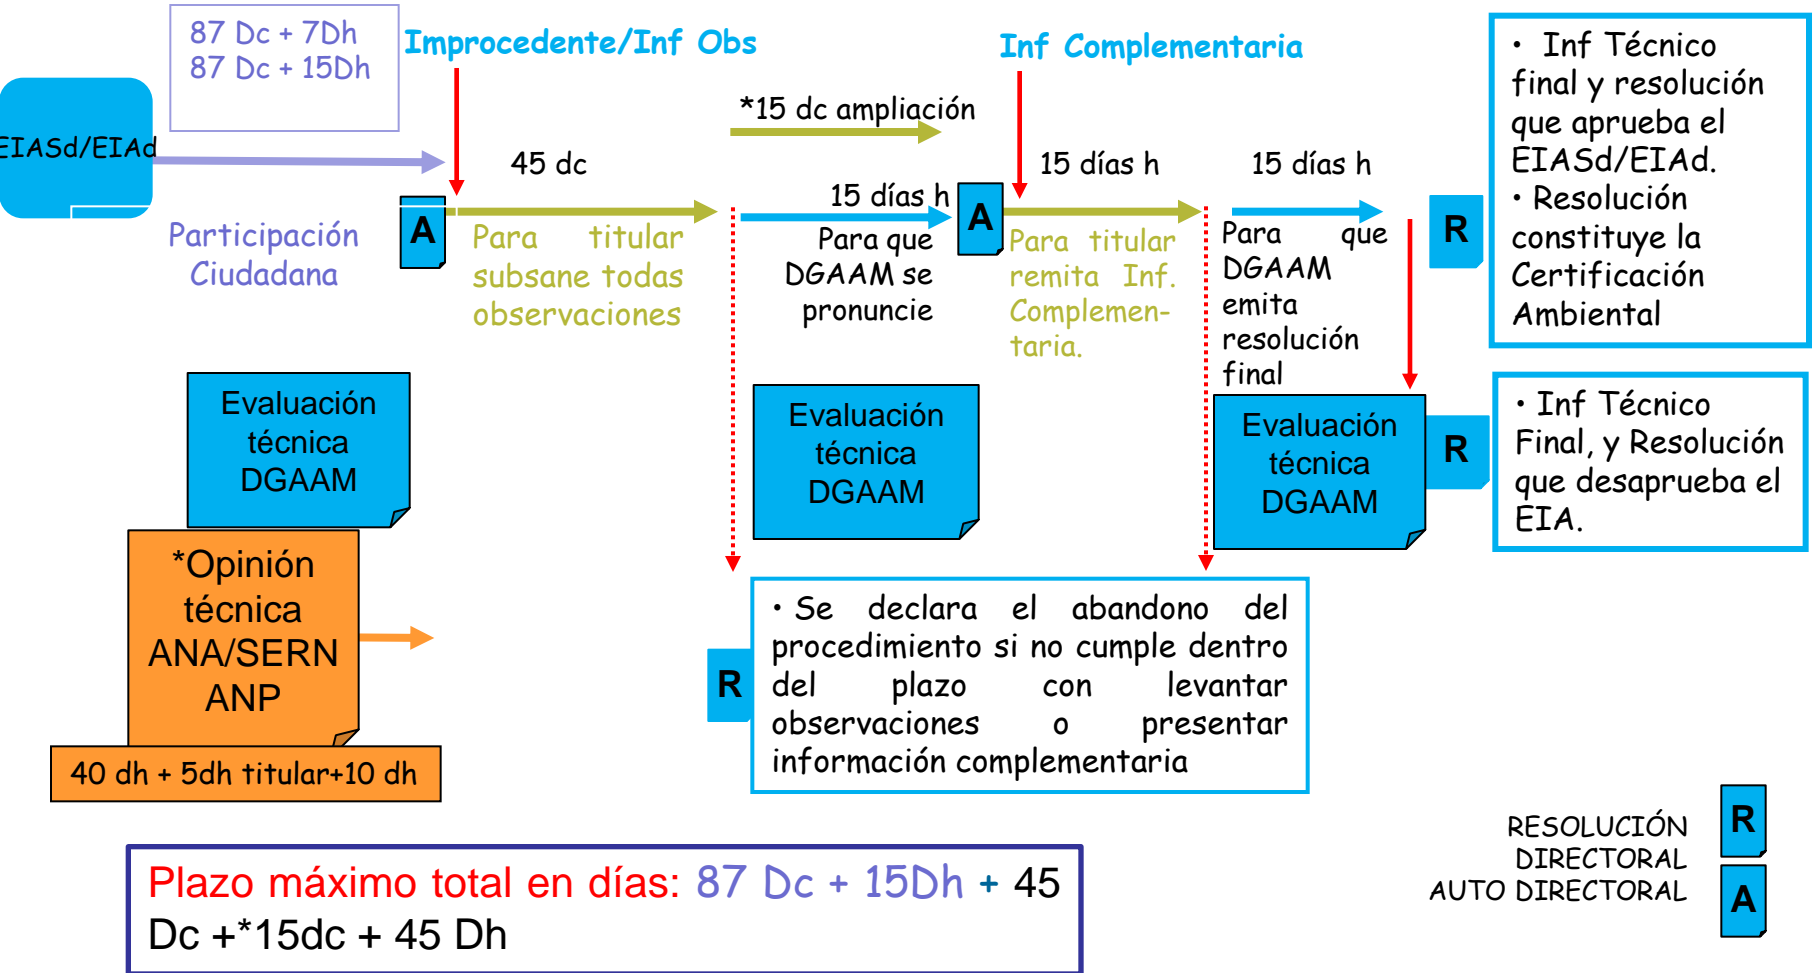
EIASd/EIAd

87 Dc + 7Dh
87 Dc + 15Dh

Improcedente/Inf Obs

Inf Complementaria

• Inf Técnico final y resolución que aprueba el EIASd/EIAd.
• Resolución constituye la Certificación Ambiental

*15 dc ampliación

45 dc

15 días h

15 días h

15 días h

Participación Ciudadana

A

Para titular subsane todas observaciones

Para que DGAAM se pronuncie

A

Para titular remita Inf. Complementaria.

Para que DGAAM emita resolución final

R

Evaluación técnica DGAAM

Evaluación técnica DGAAM

Evaluación técnica DGAAM

R

• Inf Técnico Final, y Resolución que desaprueba el EIA.

*Opinión técnica ANA/SERN ANP

40 dh + 5dh titular+10 dh

R

• Se declara el abandono del procedimiento si no cumple dentro del plazo con levantar observaciones o presentar información complementaria

Plazo máximo total en días: 87 Dc + 15Dh + 45 Dc +*15dc + 45 Dh

RESOLUCIÓN DIRECTORAL
AUTO DIRECTORAL

R

A